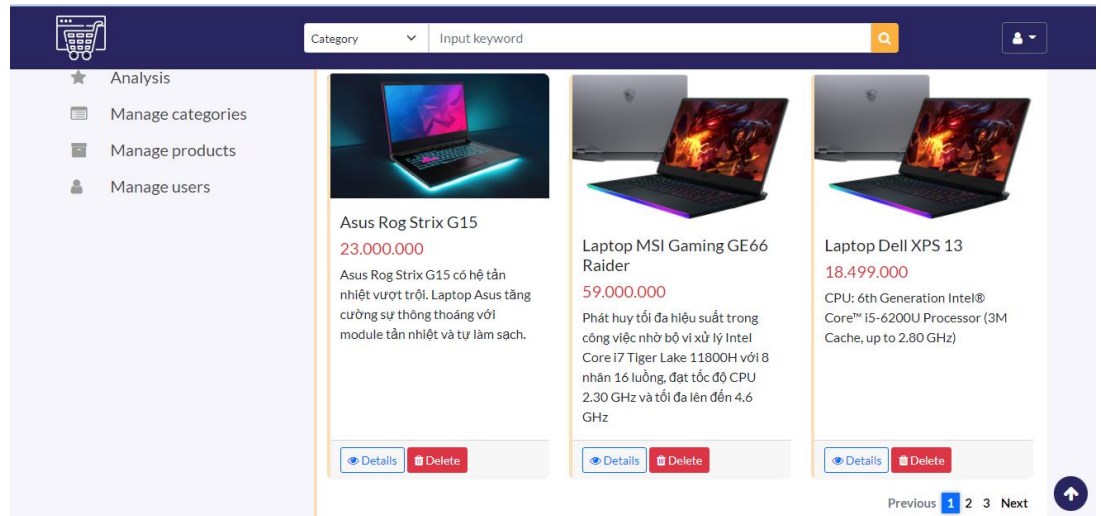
Category
Input keyword

Analysis
Manage categories
Manage products
Manage users

Asus Rog Strix G15
23.000.000
Asus Rog Strix G15 có hệ tản nhiệt vượt trội. Laptop Asus tăng cường sự thông thoáng với module tản nhiệt và tự làm sạch.
Details
Delete

Laptop MSI Gaming GE66 Raider
59.000.000
Phát huy tối đa hiệu suất trong công việc nhờ bộ vi xử lý Intel Core i7 Tiger Lake 11800H với 8 nhân 16 luồng, đạt tốc độ CPU 2.30 GHz và tối đa lên đến 4.6 GHz
Details
Delete

Laptop Dell XPS 13
18.499.000
CPU: 6th Generation Intel® Core™ i5-6200U Processor (3M Cache, up to 2.80 GHz)
Details
Delete

Previous 1 2 3 Next